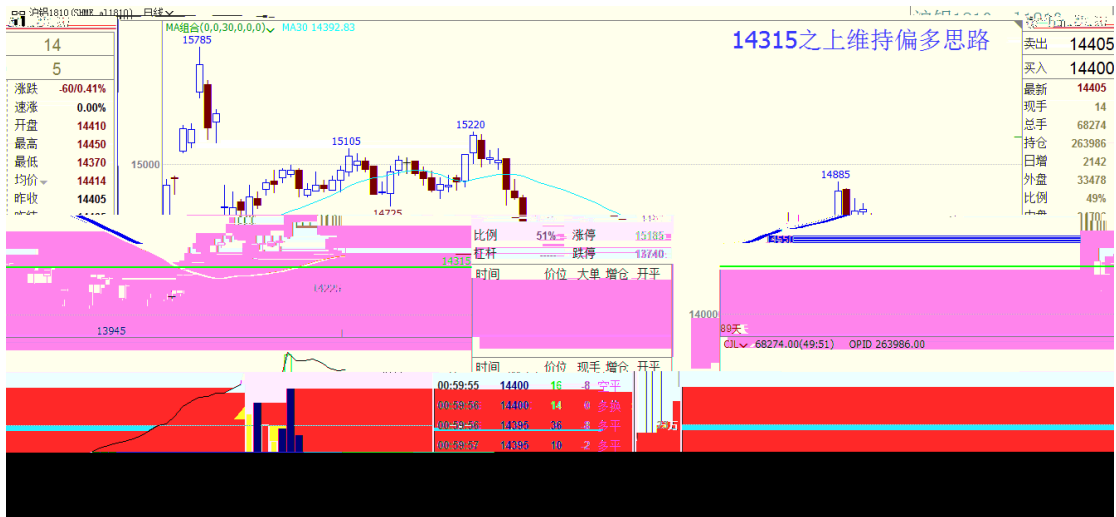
沪铝1810 (SHME_al1810) 日线
MA组合(0,0,30,0,0,0) MA30 14392.83
14315之上维持偏多思路
15785
15105
15220
14725
14885
15000
14000
13945
14225
89天

14
5
涨跌 -60/0.41%
速涨 0.00%
开盘 14410
最高 14450
最低 14370
均价 14414
昨收 14405

卖出 14405
买入 14400
最新 14405
现手 14
总手 68274
持仓 263986
日增 2142
外盘 33478
比例 49%

比例 51% 涨停 15185
杠杆 ---- 跌停 13740
时间 价位 大单 增仓 开平
时间 价位 现手 增仓 开平
00:59:55 14400 16 -8 空平
00:59:56 14400 14 0 多换
00:59:56 14396 36 -8 多平
00:59:57 14396 10 2 多开

CJL 68274.00(49:51) OPID 263986.00